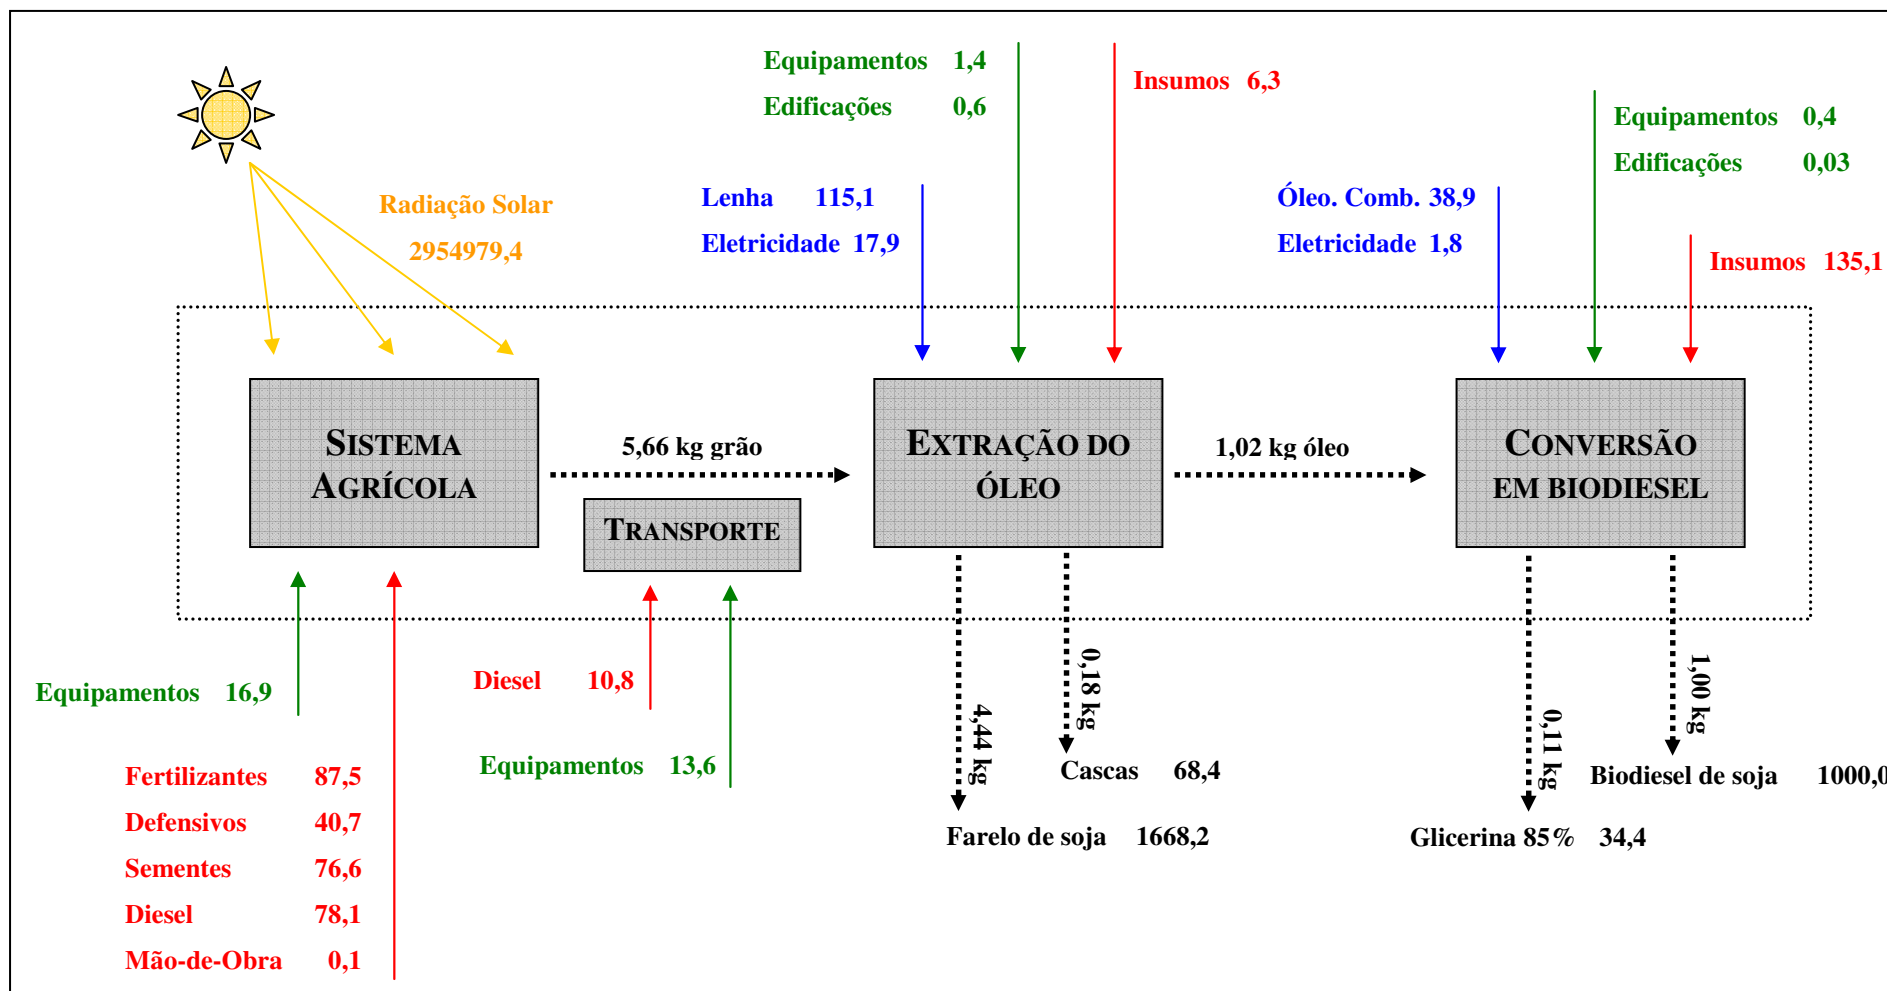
Equipamentos 1,4
Edificações 0,6

Insumos 6,3

Equipamentos 0,4
Edificações 0,03

Radiação Solar
2954979,4

Lenha 115,1
Eletricidade 17,9

Óleo. Comb. 38,9
Eletricidade 1,8

Insumos 135,1

SISTEMA AGRÍCOLA

5,66 kg grão

TRANSPORTE

EXTRAÇÃO DO ÓLEO

1,02 kg óleo

CONVERSÃO EM BIODIESEL

Equipamentos 16,9

Diesel 10,8

Equipamentos 13,6

4,44 kg

0,18 kg

Cascas 68,4

Farelo de soja 1668,2

0,11 kg

1,00 kg

Biodiesel de soja 1000,0

Glicerina 85% 34,4

Fertilizantes 87,5
Defensivos 40,7
Sementes 76,6
Diesel 78,1
Mão-de-Obra 0,1